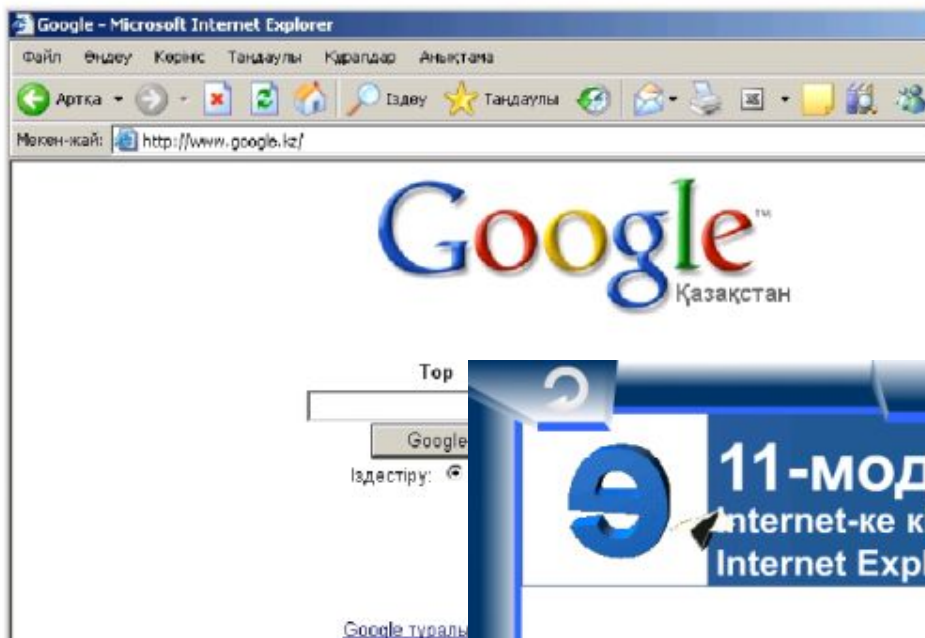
Google - Microsoft Internet Explorer

Файл Өндеу Көрініс Таңдаулы Құралдар Анықтама

Артқа Іздеу Таңдаулы

Мекен-жай: http://www.google.kz/

Google™ Қазақстан

Тор

Google

Іздестіру:

Google туралы

11-мод

Internet-ке к

Internet Expl